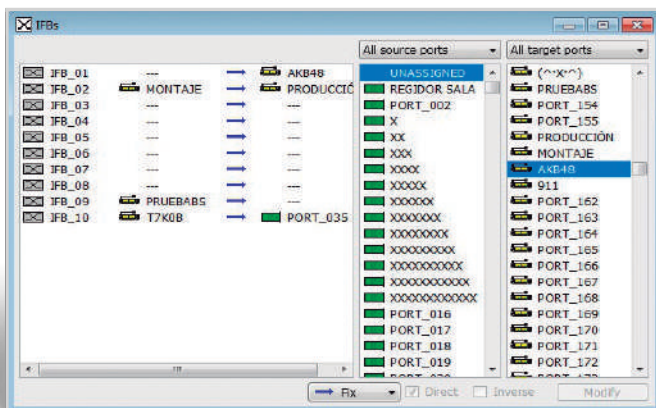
IFBs

All source ports
All target ports

| | | | |
|---|---|---|---|
| IFB_01 | --- | → | AKB48 |
| IFB_02 | MONTAJE | → | PRODUCCIÓ |
| IFB_03 | --- | → | --- |
| IFB_04 | --- | → | --- |
| IFB_05 | --- | → | --- |
| IFB_06 | --- | → | --- |
| IFB_07 | --- | → | --- |
| IFB_08 | --- | → | --- |
| IFB_09 | PRUEBABS | → | --- |
| IFB_10 | T7K0B | → | PORT_035 |

UNASSIGNED
REGIDOR SALA
PORT_002
X
XX
XXX
XXXX
XXXXX
XXXXXX
XXXXXXX
XXXXXXXX
XXXXXXXXX
XXXXXXXXXX
XXXXXXXXXXX
XXXXXXXXXXXX
PORT_016
PORT_017
PORT_018
PORT_019

(^-X^-^)
PRUEBABS
PORT_154
PORT_155
PRODUCCIÓN
MONTAJE
AKB48
911
PORT_162
PORT_163
PORT_164
PORT_165
PORT_166
PORT_167
PORT_168
PORT_169
PORT_170
PORT_171
PORT_172

Fix
Direct
Inverse
Modify